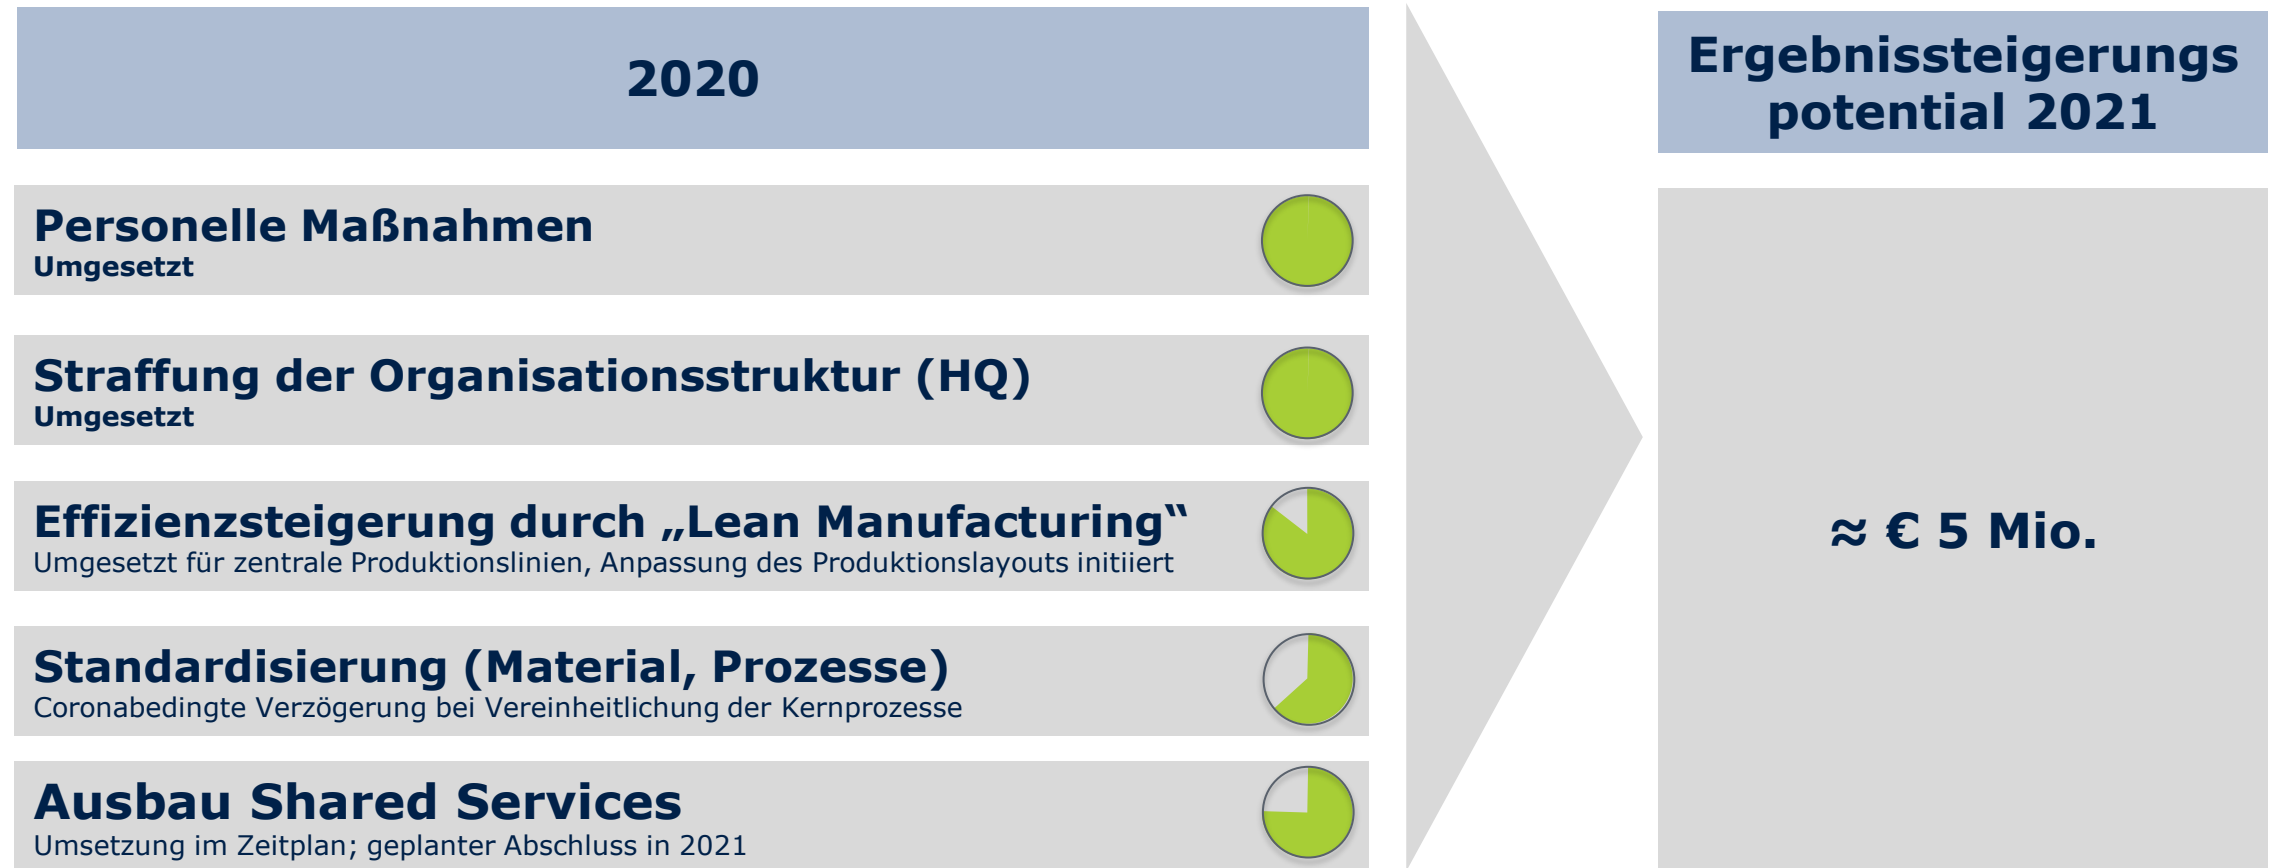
2020

Personelle Maßnahmen
Umgesetzt

Straffung der Organisationsstruktur (HQ)
Umgesetzt

Effizienzsteigerung durch „Lean Manufacturing“
Umgesetzt für zentrale Produktionslinien, Anpassung des Produktionslayouts initiiert

Standardisierung (Material, Prozesse)
Coronabedingte Verzögerung bei Vereinheitlichung der Kernprozesse

Ausbau Shared Services
Umsetzung im Zeitplan; geplanter Abschluss in 2021

Ergebnissteigerungs potential 2021

≈ € 5 Mio.